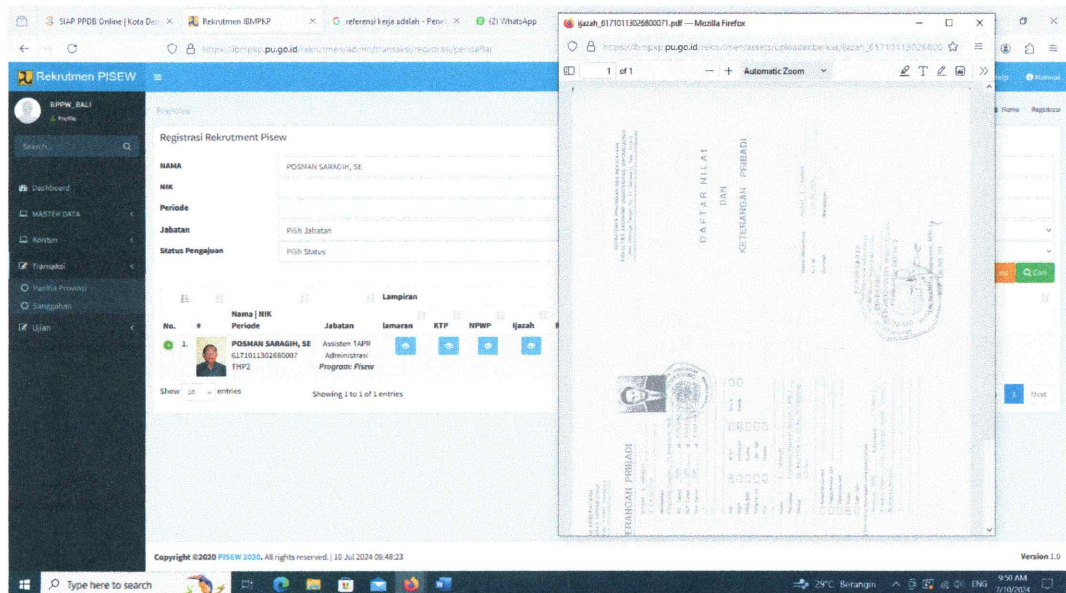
SIAP PPDB Online | Kota Den
Rekrutmen IBMPKP
referensi kerja adalah - Pencl
(2) WhatsApp
ijazah_6171011302680007.pdf — Mozilla Firefox

https://ibmpkp.pu.go.id/rekrutmen/admin/transaksi/registrasi/pendaftar
https://ibmpkp.pu.go.id/rekrutmen/assets/uploads/berkas/ijazah_6171011302680007

1 of 1
Automatic Zoom

Rekrutmen PISEW
BPPW_BALI
Profile
Search...
Dashboard
MASTER DATA
Konten
Transaksi
Panitia Provinsi
Sanggahan
Ujian

Registrasi
Registrasi Rekrutmen Pisew
Home Registrasi

NAMA POSMAN SARAGIH, SE
NIK
Periode
Jabatan Pilih Jabatan
Status Pengajuan Pilih Status

Cari

| No. | # | Nama \| NIK Periode | Jabatan | Lampiran lamaran | KTP | NPWP | Ijazah |
|---|---|---|---|---|---|---|---|
| 1. | | POSMAN SARAGIH, SE 6171011302680007 THP2 | Asisten TAPR Administrasi Program: Pisew | | | | |

Show 10 entries
Showing 1 to 1 of 1 entries
1 Next

DAFTAR NILAI
DAN
KETERANGAN PRIBADI

Copyright ©2020 PISEW 2020. All rights reserved. | 10 Jul 2024 09:48:23
Version 1.0

Help Manual

Type here to search
29°C Berangin ENG 9:50 AM 7/10/2024